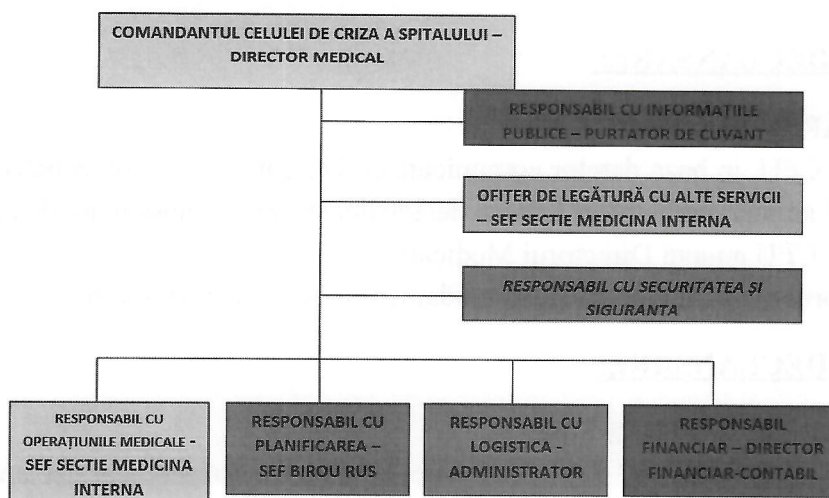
COMANDANTUL CELULEI DE CRIZA A SPITALULUI – DIRECTOR MEDICAL

RESPONSABIL CU INFORMATIILE PUBLICE – PURTATOR DE CUVANT

OFIȚER DE LEGĂTURĂ CU ALTE SERVICII – SEF SECTIE MEDICINA INTERNA

RESPONSABIL CU SECURITATEA ȘI SIGURANTA

RESPONSABIL CU OPERAȚIUNILE MEDICALE - SEF SECTIE MEDICINA INTERNA

RESPONSABIL CU PLANIFICAREA – SEF BIROU RUS

RESPONSABIL CU LOGISTICA - ADMINISTRATOR

RESPONSABIL FINANCIAR – DIRECTOR FINANCIAR-CONTABIL